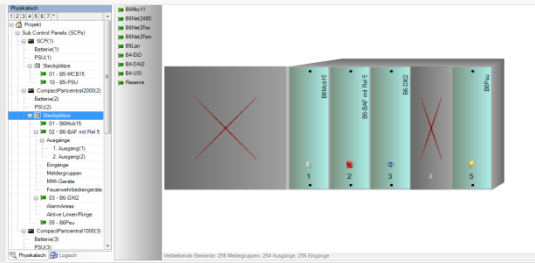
Physikalisch
1 2 3 4 5 6 7 *
Projekt
Sub Control Panels (SCPs)
SCP(1)
Batterie(1)
PSU(1)
Steckplätze
01 - B5-MCB15
10 - B5-PSU
CompactPanlcentral2000(2)
Batterie(2)
PSU(2)
Steckplätze
01 - B6Mux15
02 - B6-BAF mit Rel 5
Ausgänge
1. Ausgang(1)
2. Ausgang(2)
Eingänge
Meldegruppen
MMI-Geräte
Feuerwehrbediengeräte
03 - B6-DXI2
AlarmAreas
Aktive Linien/Ringe
05 - B6Psu
CompactPanlcentral1000(3)
Batterie(3)
PSU(3)
Physikalisch
Logisch

B6Mux11
B6Net2485
B6Net2Fso
B6Net2Fsm
B6Lan
B4-EIO
B4-DAI2
B4-USI
Reserve

B6Mux15
B6-BAF mit Rel 5
B6-DXI2
B6Psu
1
2
3
4
5

Verbleibende Elemente: 256 Meldegruppen, 254 Ausgänge, 256 Eingänge